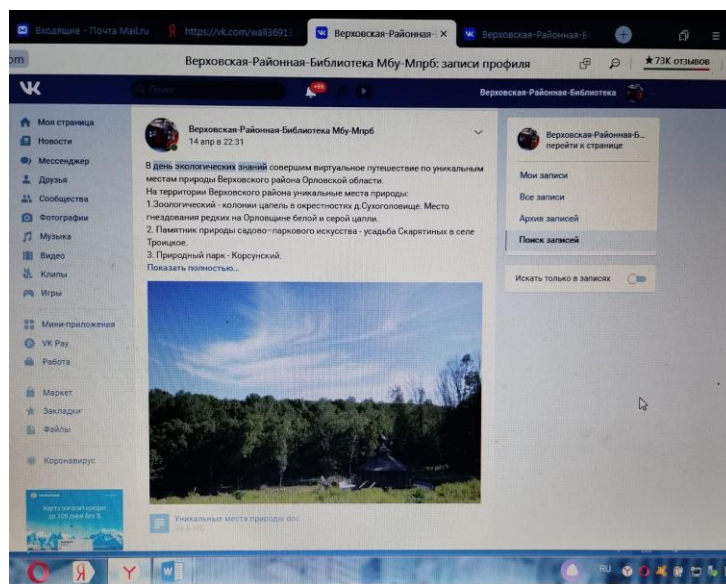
Входящие - Почта Mail.ru
https://vk.com/wall3691
Верховская-Районная-
Верховская-Районная-Б

om
Верховская-Районная-Библиотека Мбу-Мпрб: записи профиля
★73К отзывов

Поиск
Верховская-Районная-Библиотека

Моя страница
Новости
Мессенджер
Друзья
Сообщества
Фотографии
Музыка
Видео
Клипы
Игры

Мини-приложения
VK Pay
Работа

Маркет
Закладки
Файлы

Коронавирус

Верховская-Районная-Библиотека Мбу-Мпрб
14 апр в 22:31

В день экологических знаний совершим виртуальное путешествие по уникальным местам природы Верховского района Орловской области.
На территории Верховского района уникальные места природы:
1.Зоологический - колонии цапель в окрестностях д.Сухоголовице. Место гнездования редких на Орловщине белой и серой цапли.
2. Памятник природы садово-паркового искусства - усадьба Скарятиных в селе Троицкое.
3. Природный парк - Корсунский.
Показать полностью...

Уникальные места природы.doc

Верховская-Районная-Б...
перейти к странице

Мои записи
Все записи
Архив записей
Поиск записей

Искать только в записях

RU